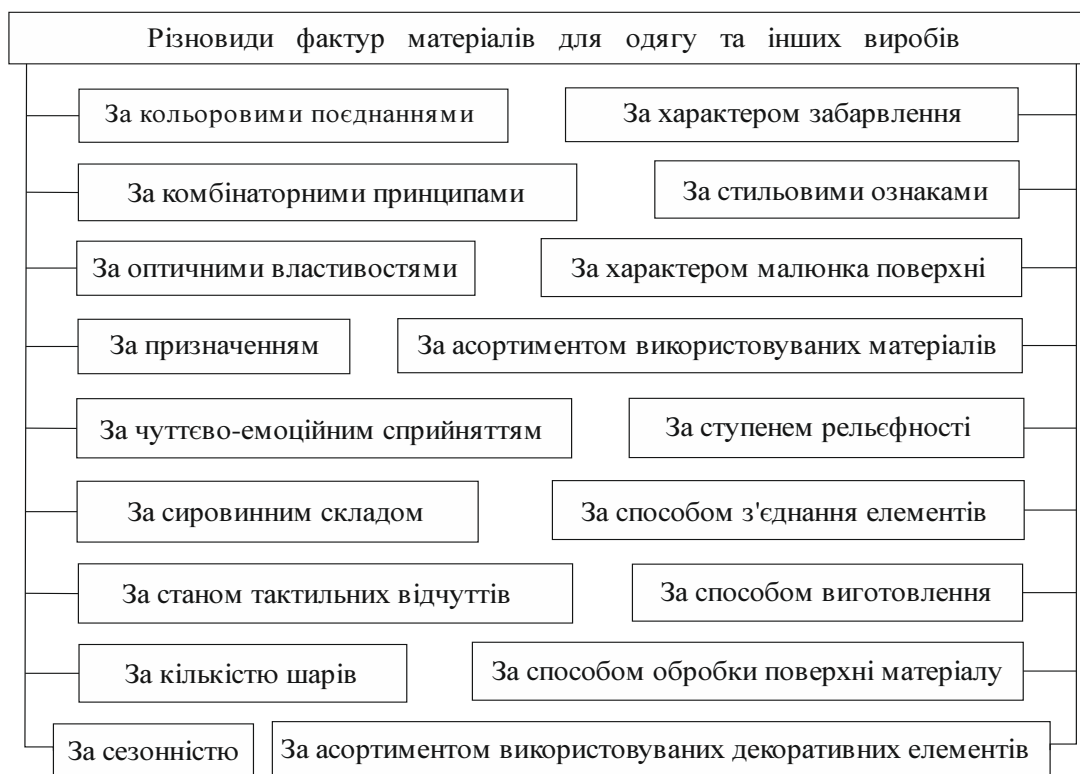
Різновиди фактур матеріалів для одягу та інших виробів

За кольоровими поєднаннями

За характером забарвлення

За комбінаторними принципами

За стильовими ознаками

За оптичними властивостями

За характером малюнка поверхні

За призначенням

За асортиментом використовуваних матеріалів

За чуттєво-емоційним сприйняттям

За ступенем рельєфності

За сировинним складом

За способом з'єднання елементів

За станом тактильних відчуттів

За способом виготовлення

За кількістю шарів

За способом обробки поверхні матеріалу

За сезонністю

За асортиментом використовуваних декоративних елементів